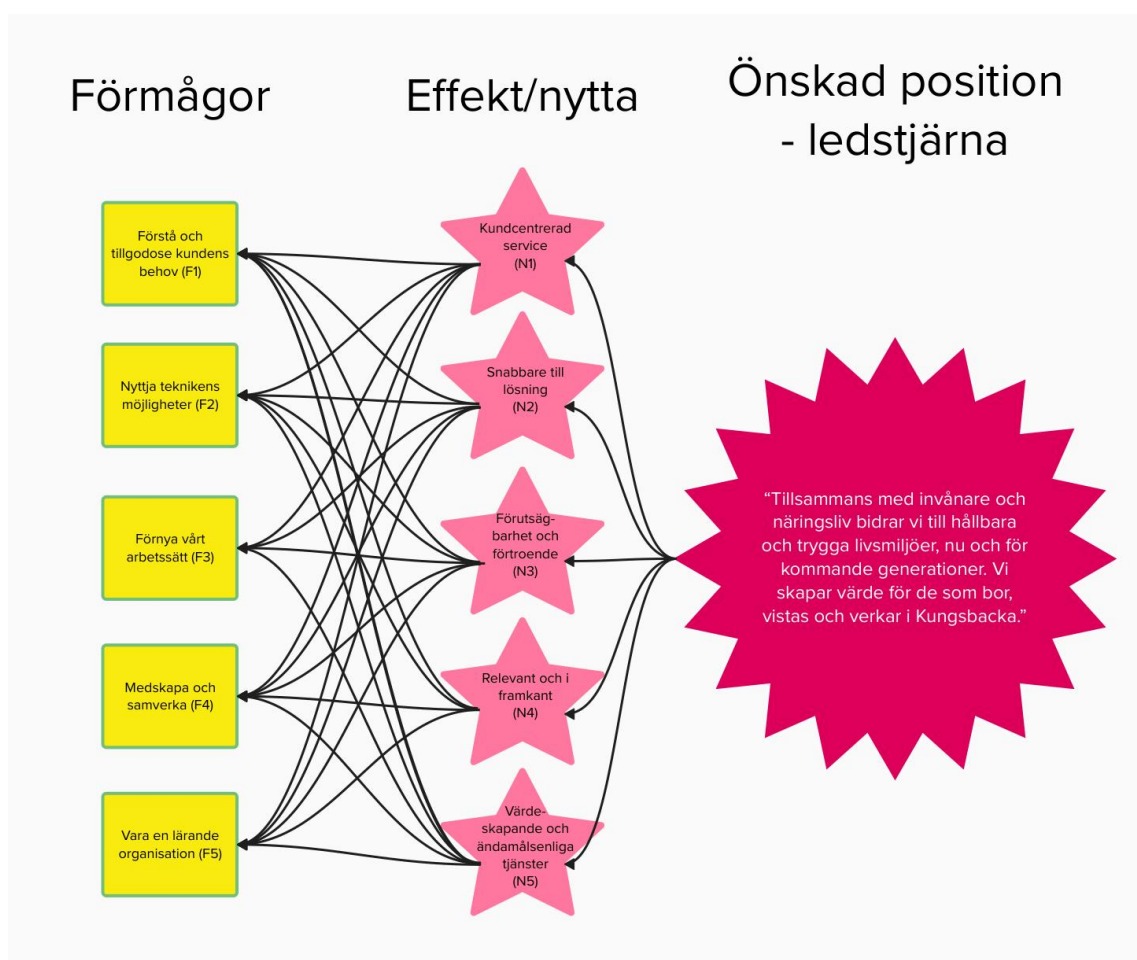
Förmågor

Effekt/nytta

Önskad position - ledstjärna

Förstå och tillgodose kundens behov (F1)

Nyttja teknikens möjligheter (F2)

Förnya vårt arbetssätt (F3)

Medskapa och samverka (F4)

Vara en lärande organisation (F5)

Kundcentrerad service (N1)

Snabbare till lösning (N2)

Förutsäg-barhet och förtroende (N3)

Relevant och i framkant (N4)

Värde-skapande och ändamålsenliga tjänster (N5)

"Tillsammans med invånare och näringsliv bidrar vi till hållbara och trygga livsmiljöer, nu och för kommande generationer. Vi skapar värde för de som bor, vistas och verkar i Kungsbacka."